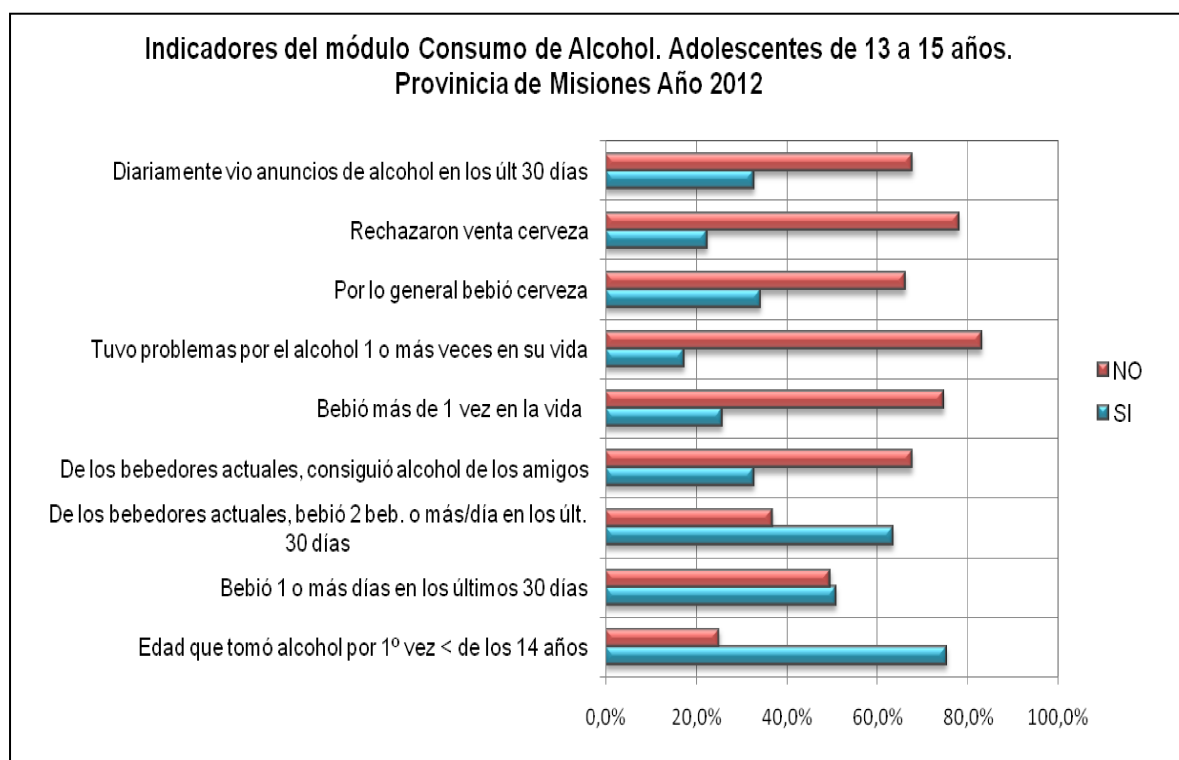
Indicadores del módulo Consumo de Alcohol. Adolescentes de 13 a 15 años. Provincia de Misiones Año 2012

Diariamente vio anuncios de alcohol en los últ 30 días

Rechazaron venta cerveza

Por lo general bebió cerveza

Tuvo problemas por el alcohol 1 o más veces en su vida

Bebió más de 1 vez en la vida

De los bebedores actuales, consiguió alcohol de los amigos

De los bebedores actuales, bebió 2 beb. o más/día en los últ. 30 días

Bebió 1 o más días en los últimos 30 días

Edad que tomó alcohol por 1º vez < de los 14 años

NO
SI

0,0% 20,0% 40,0% 60,0% 80,0% 100,0%